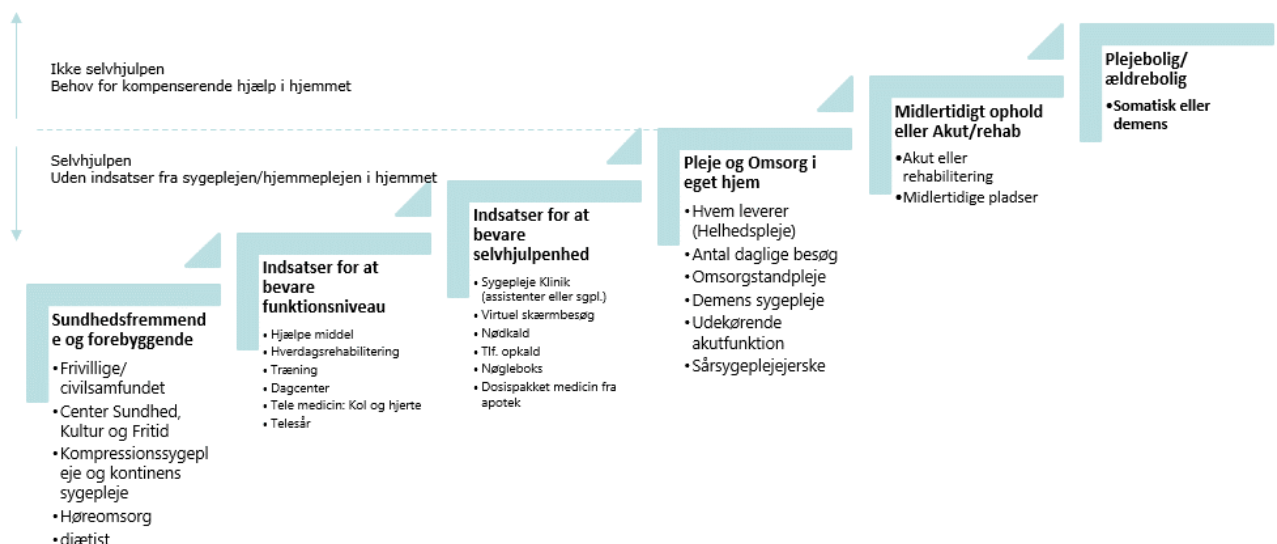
Ikke selvhjulpen
Behov for kompenserende hjælp i hjemmet

Selvhjulpen
Uden indsatser fra sygeplejen/hjemmeplejen i hjemmet

Sundhedsfremmende og forebyggende
• Frivillige/ civilsamfundet
• Center Sundhed, Kultur og Fritid
• Kompressionssygepleje og kontinens sygepleje
• Høreomsorg
• diætist

Indsatser for at bevare funktionsniveau
• Hjælpe middel
• Hverdagsrehabilitering
• Træning
• Dagcenter
• Tele medicin: Kol og hjerte
• Telesår

Indsatser for at bevare selvhjulpenhed
• Sygepleje Klinik (assistenter eller sgpl.)
• Virtuel skærmbesøg
• Nødkald
• Tlf. opkald
• Nøgleboks
• Dosispakket medicin fra apotek

Pleje og Omsorg i eget hjem
• Hvem leverer (Helhedspleje)
• Antal daglige besøg
• Omsorgstandpleje
• Demens sygepleje
• Udekørende akutfunktion
• Sårsygeplejejerske

Midlertidigt ophold eller Akut/rehab
•Akut eller rehabilitering
•Midlertidige pladser

Plejebolig/ ældrebolig
•Somatisk eller demens